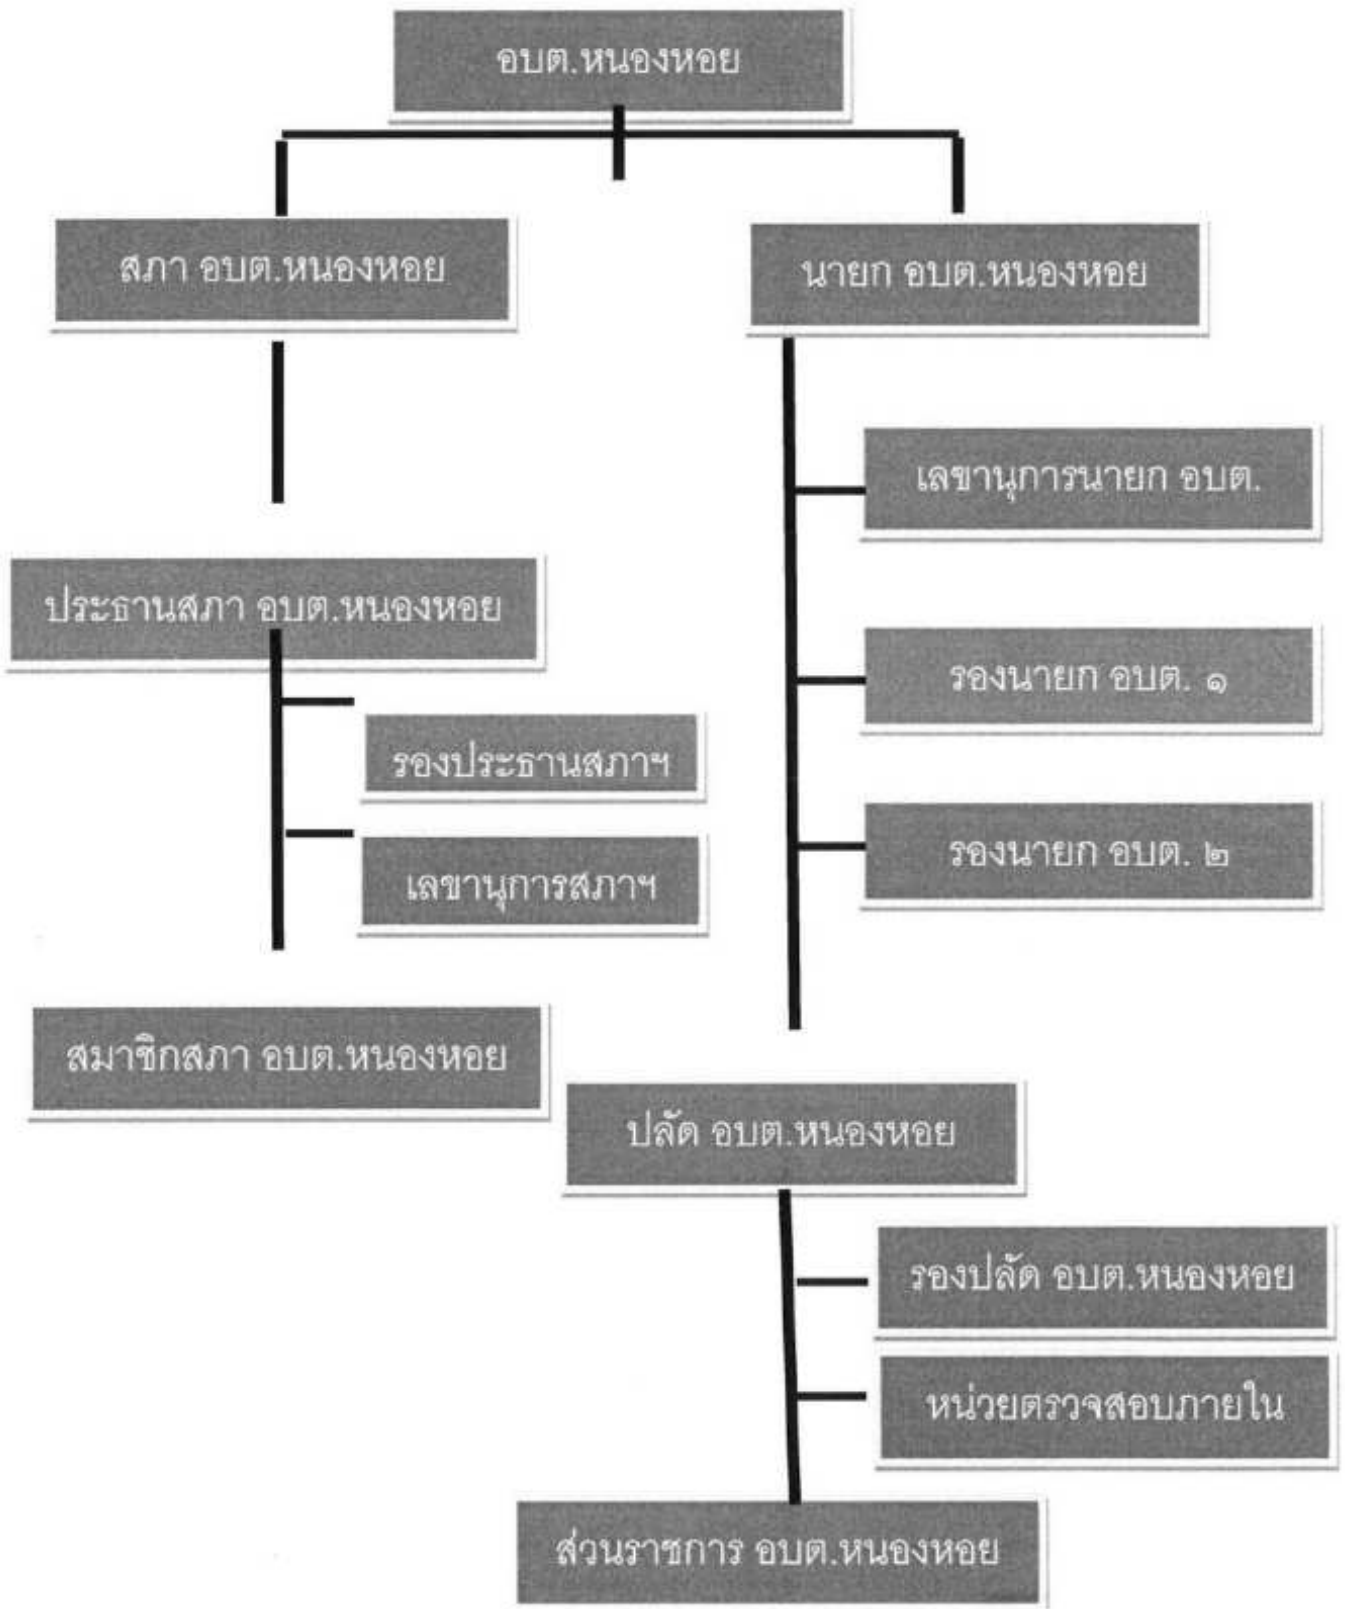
อบต.หนองหอย

สภา อบต.หนองหอย

นายก อบต.หนองหอย

เลขานุการนายก อบต.

ประธานสภา อบต.หนองหอย

รองนายก อบต. ๑

รองประธานสภาฯ

เลขานุการสภาฯ

รองนายก อบต. ๒

สมาชิกสภา อบต.หนองหอย

ปลัด อบต.หนองหอย

รองปลัด อบต.หนองหอย

หน่วยตรวจสอบภายใน

ส่วนราชการ อบต.หนองหอย